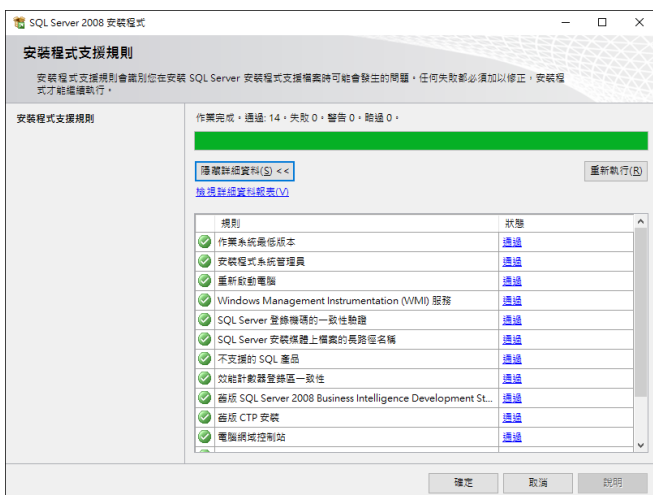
SQL Server 2008 安裝程式

安裝程式支援規則

安裝程式支援規則會識別您在安裝 SQL Server 安裝程式支援檔案時可能會發生的問題。任何失敗都必須加以修正，安裝程式才能繼續執行。

安裝程式支援規則

作業完成。通過: 14。失敗 0。警告 0。略過 0。

隱藏詳細資料(S) <<

重新執行(R)

檢視詳細資料報表(V)

| | 規則 | 狀態 |
|---|---|---|
| | 作業系統最低版本 | 通過 |
| | 安裝程式系統管理員 | 通過 |
| | 重新啟動電腦 | 通過 |
| | Windows Management Instrumentation (WMI) 服務 | 通過 |
| | SQL Server 登錄機碼的一致性驗證 | 通過 |
| | SQL Server 安裝媒體上檔案的長路徑名稱 | 通過 |
| | 不支援的 SQL 產品 | 通過 |
| | 效能計數器登錄區一致性 | 通過 |
| | 舊版 SQL Server 2008 Business Intelligence Development St... | 通過 |
| | 舊版 CTP 安裝 | 通過 |
| | 電腦網域控制站 | 通過 |

確定 取消 說明